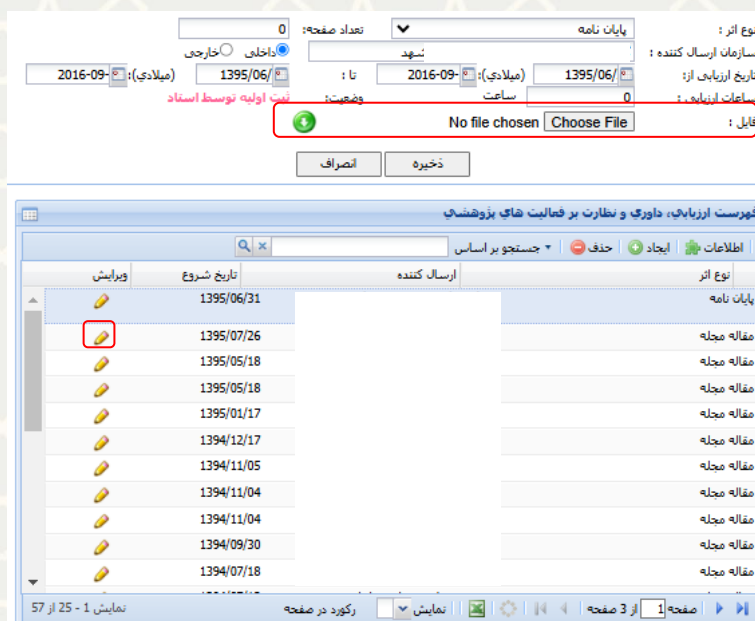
نوع اثر : پایان نامه
تعداد صفحه: 0
سازمان ارسال کننده : شهد
داخلی خارجی
تاریخ ارزیابی از: 1395/06/ (میلادی): 2016-09-
تا : 1395/06/ (میلادی): 2016-09-
ساعات ارزیابی : 0 ساعت
وضعیت: ثبت اولیه توسط استاد
فایل : Choose File No file chosen
ذخیره انصراف

فهرست ارزیابی، داوری و نظارت بر فعالیت های پژوهشی
اطلاعات | ایجاد | حذف | جستجو بر اساس

| نوع اثر | ارسال کننده | تاریخ شروع | ویرایش |
|---|---|---|---|
| پایان نامه | | 1395/06/31 | |
| مقاله مجله | | 1395/07/26 | |
| مقاله مجله | | 1395/05/18 | |
| مقاله مجله | | 1395/05/18 | |
| مقاله مجله | | 1395/01/17 | |
| مقاله مجله | | 1394/12/17 | |
| مقاله مجله | | 1394/11/05 | |
| مقاله مجله | | 1394/11/04 | |
| مقاله مجله | | 1394/11/04 | |
| مقاله مجله | | 1394/09/30 | |
| مقاله مجله | | 1394/07/18 | |

صفحه 1 از 3 صفحه | نمایش رکورد در صفحه | نمایش 1 - 25 از 57